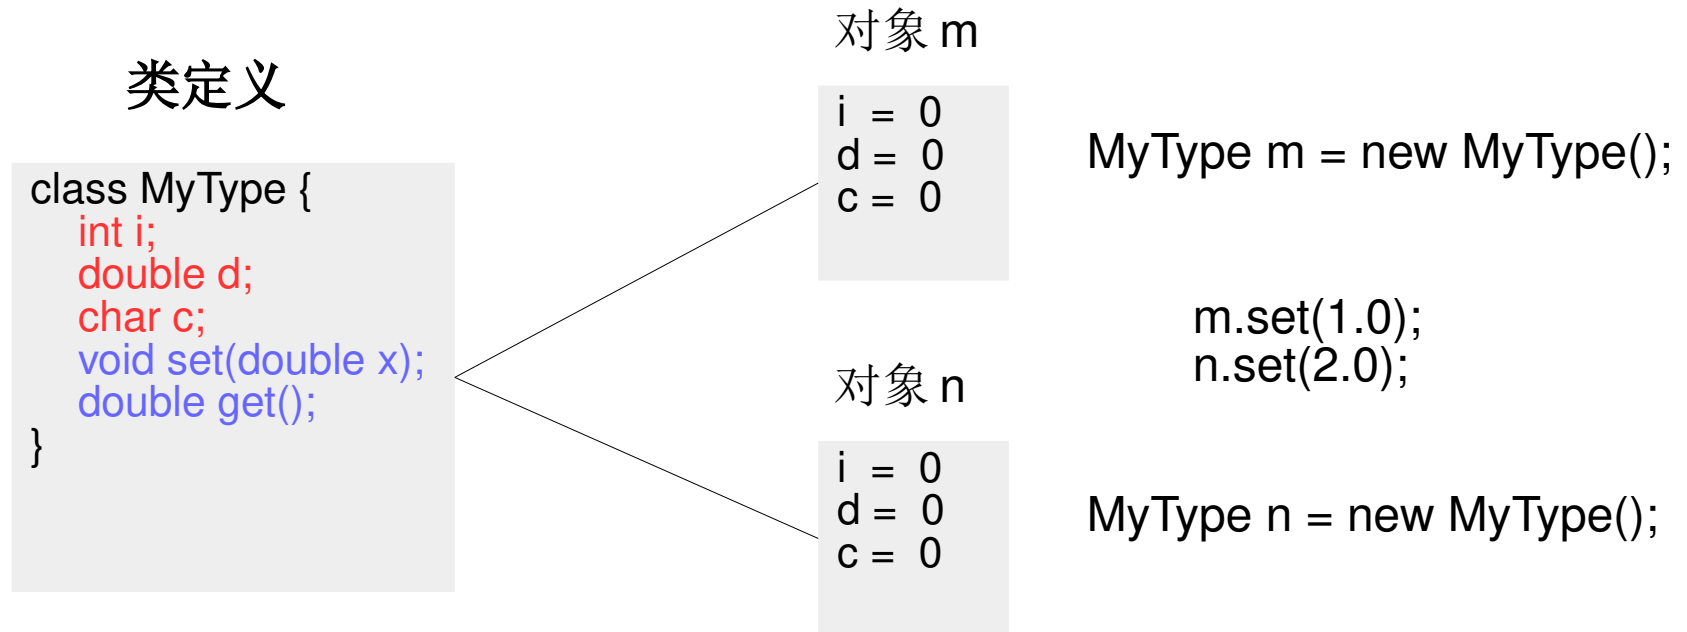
类定义

class MyType {
int i;
double d;
char c;
void set(double x);
double get();
}

对象 m

i = 0
d = 0
c = 0

MyType m = new MyType();

m.set(1.0);
n.set(2.0);

对象 n

i = 0
d = 0
c = 0

MyType n = new MyType();